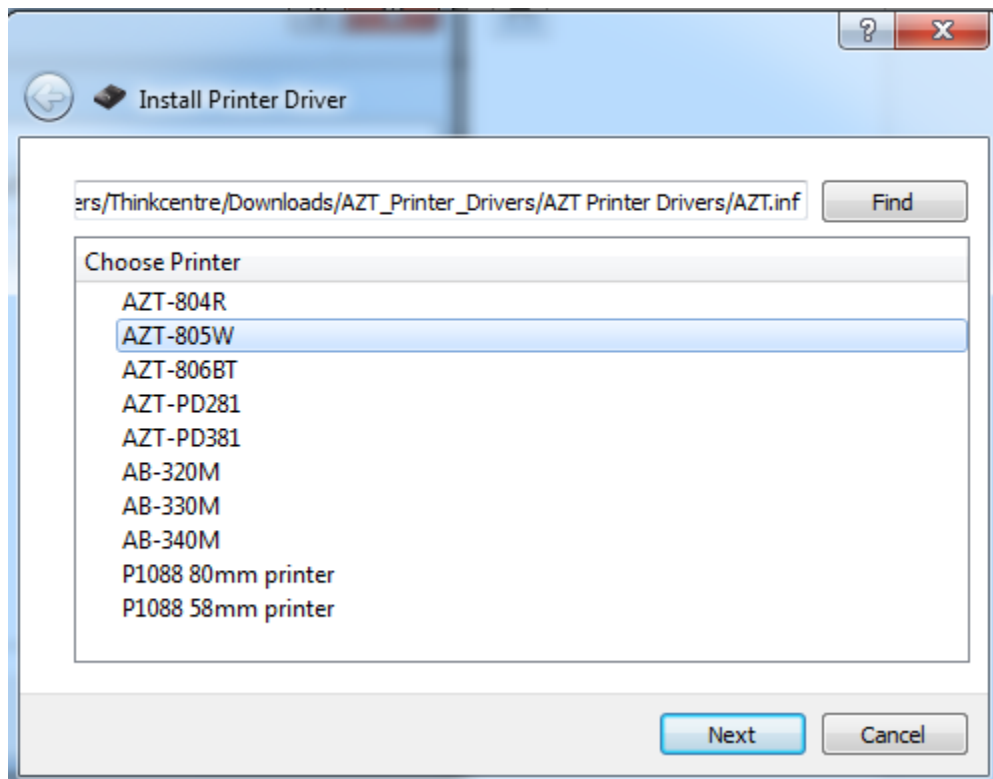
?
X
Install Printer Driver

ers/Thinkcentre/Downloads/AZT_Printer_Drivers/AZT Printer Drivers/AZT.inf
Find

Choose Printer
AZT-804R
AZT-805W
AZT-806BT
AZT-PD281
AZT-PD381
AB-320M
AB-330M
AB-340M
P1088 80mm printer
P1088 58mm printer

Next
Cancel